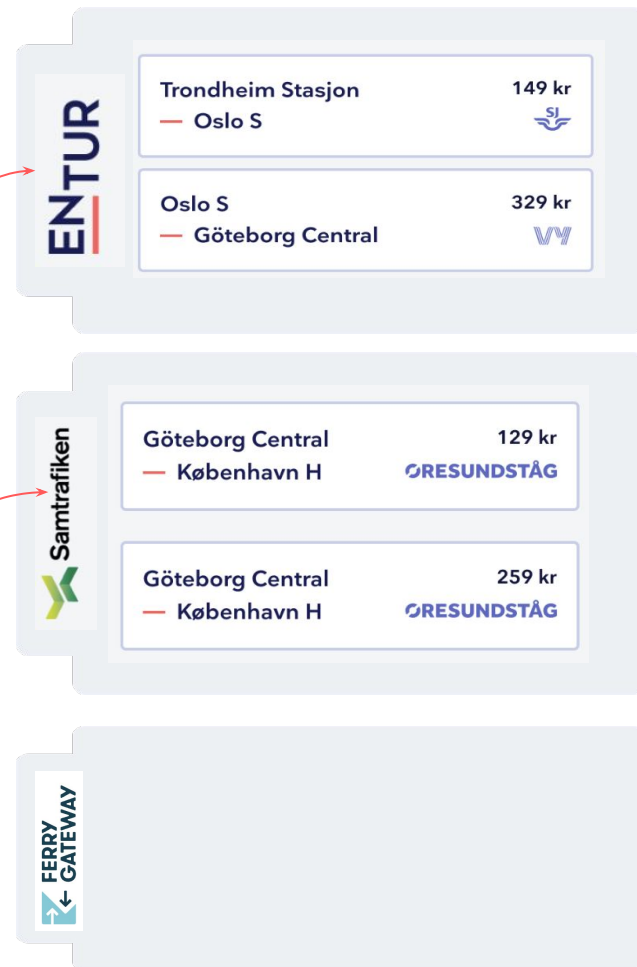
ENTUR

Trondheim Stasjon
— Oslo S
149 kr
SJ

Oslo S
— Göteborg Central
329 kr
VY

Samtrafiken

Göteborg Central
— København H
129 kr
ØRESUNDSTÅG

Göteborg Central
— København H
259 kr
ØRESUNDSTÅG

FERRY GATEWAY